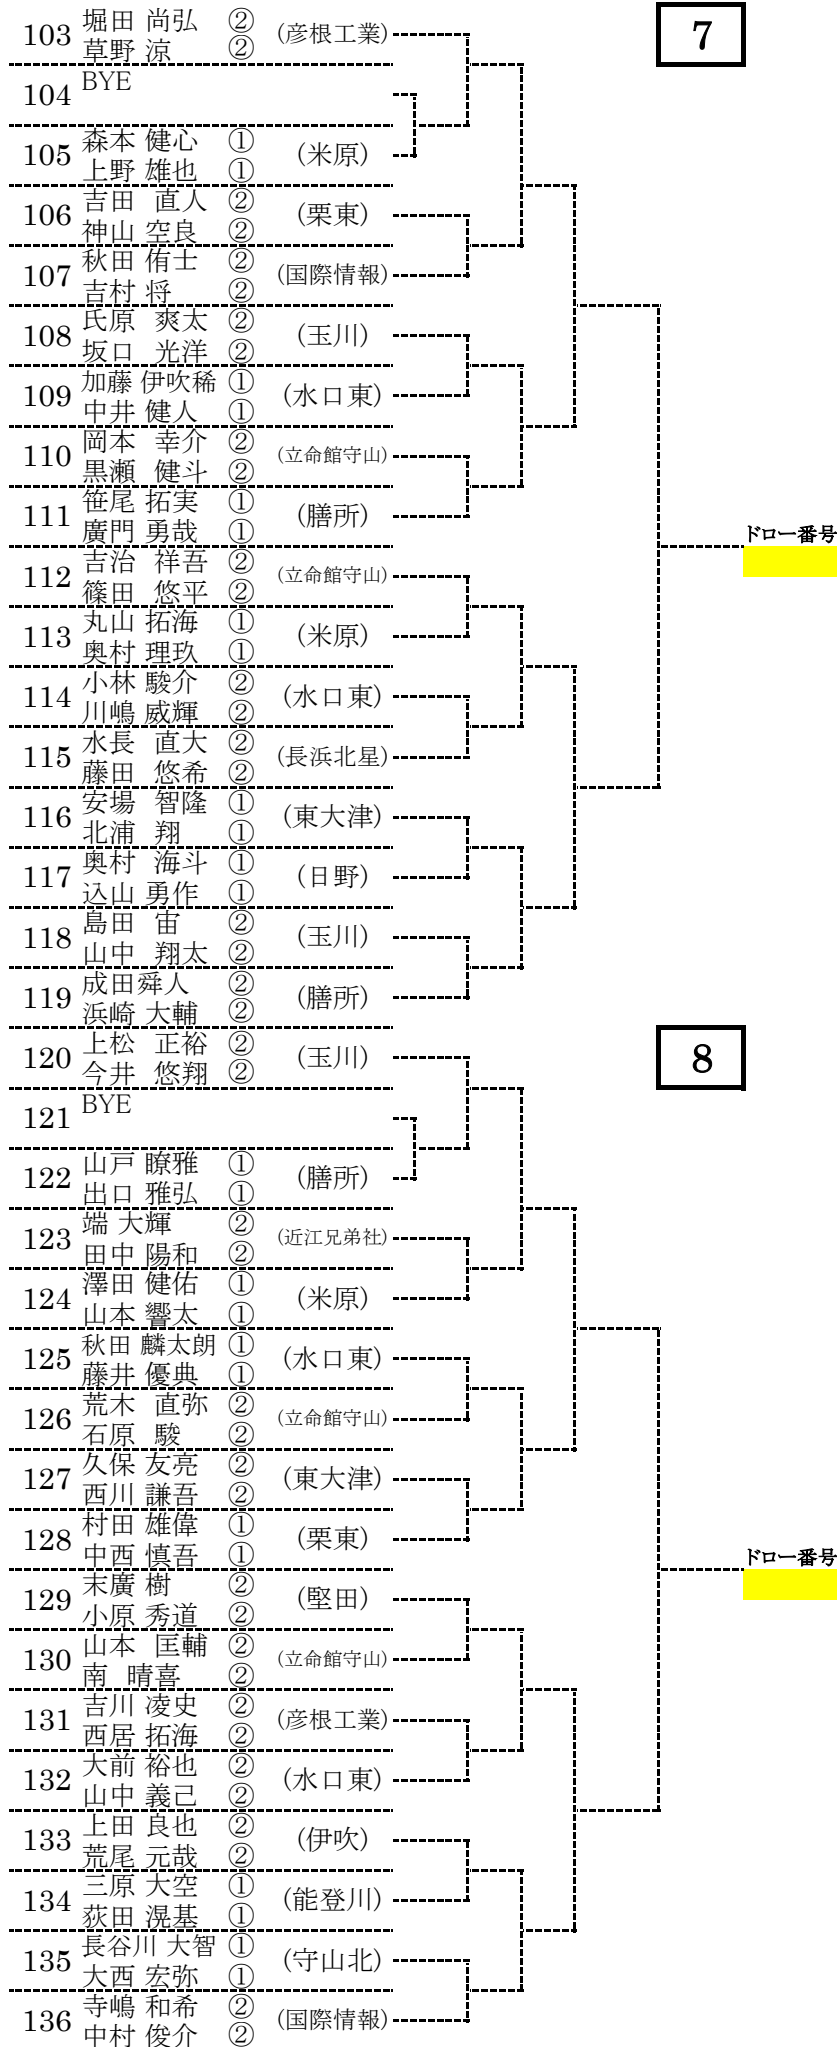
7

103 堀田 尚弘 ② 草野 涼 ② (彦根工業)
104 BYE
105 森本 健心 ① 上野 雄也 ① (米原)
106 吉田 直人 ② 神山 空良 ② (栗東)
107 秋田 侑士 ② 吉村 将 ② (国際情報)
108 氏原 爽太 ② 坂口 光洋 ② (玉川)
109 加藤 伊吹稀 ① 中井 健人 ① (水口東)
110 岡本 幸介 ② 黒瀬 健斗 ② (立命館守山)
111 笹尾 拓実 ① 廣門 勇哉 ① (膳所)
112 吉治 祥吾 ② 篠田 悠平 ② (立命館守山)
113 丸山 拓海 ① 奥村 理玖 ① (米原)
114 小林 駿介 ② 川嶋 威輝 ② (水口東)
115 水長 直大 ② 藤田 悠希 ② (長浜北星)
116 安場 智隆 ① 北浦 翔 ① (東大津)
117 奥村 海斗 ① 込山 勇作 ① (日野)
118 島田 宙 ② 山中 翔太 ② (玉川)
119 成田舜人 ② 浜崎 大輔 ② (膳所)

ドロー番号

8

120 上松 正裕 ② 今井 悠翔 ② (玉川)
121 BYE
122 山戸 暸雅 ① 出口 雅弘 ① (膳所)
123 端 大輝 ② 田中 陽和 ② (近江兄弟社)
124 澤田 健佑 ① 山本 響太 ① (米原)
125 秋田 麟太朗 ① 藤井 優典 ① (水口東)
126 荒木 直弥 ② 石原 駿 ② (立命館守山)
127 久保 友亮 ② 西川 謙吾 ② (東大津)
128 村田 雄偉 ① 中西 慎吾 ① (栗東)
129 末廣 樹 ② 小原 秀道 ② (堅田)
130 山本 匡輔 ② 南 晴喜 ② (立命館守山)
131 吉川 凌史 ② 西居 拓海 ② (彦根工業)
132 大前 裕也 ② 山中 義己 ② (水口東)
133 上田 良也 ② 荒尾 元哉 ② (伊吹)
134 三原 大空 ① 荻田 滉基 ① (能登川)
135 長谷川 大智 ① 大西 宏弥 ① (守山北)
136 寺嶋 和希 ② 中村 俊介 ② (国際情報)

ドロー番号